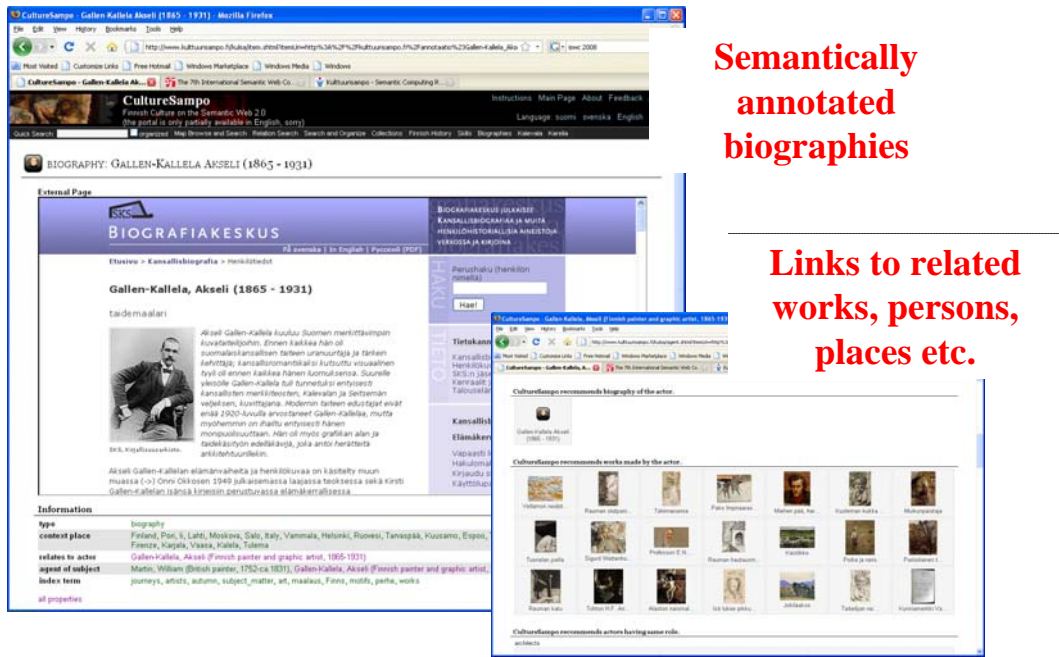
CultureSampo - Gallen-Kallela Akseli (1865 - 1931) - Mozilla Firefox

File Edit View History Bookmarks Tools Help

http://www.kulttuurisampo.fi/kuha/item.shtml?itemUri=http%3A%2F%2Fkulttuurisampo.fi%2Fannotaatio%23Gallen-Kallela_Akseli

Most Visited Customize Links Free Hotmail Windows Marketplace Windows Media Windows

CultureSampo - Gallen-Kallela Ak... The 7th International Semantic Web Co... Kulttuurisampo - Semantic Computing R...

CultureSampo
Finnish Culture on the Semantic Web 2.0
(the portal is only partially available in English, sorry)

Instructions Main Page About Feedback
Language: suomi svenska English

Quick Search: organized Map Browse and Search Relation Search Search and Organize Collections Finnish History Skills Biographies Kalevala Karelia

BIOGRAPHY: GALLEN-KALLELA AKSELI (1865 - 1931)

External Page

SKS
BIOGRAFIAKESKUS

BIOGRAFIAKESKUS JULKAISEE KANSALLISBIOGRAFIAA JA MUITA HENKILÖHISTORIALLISIA AINEISTOJA VERKOSSA JA KIRJOINA

På svenska | In English | Puzzoudi (PDF)

Etusivu > Kansallisbiografia > Henkilötiedot

Gallen-Kallela, Akseli (1865 - 1931)

taidemaalari

Akseli Gallen-Kallela kuuluu Suomen merkittävimpiin kuvataiteilijoihin. Ennen kaikkea hän oli suomalaiskansallisen taiteen uranuurtaja ja tärkein kehittäjä; kansallisromantiikkaksi kutsuttu vuosisadan tyyli oli ennen kaikkea hänen luomuksensa. Suurelle yleisölle Gallen-Kallela tuli tunnetuksi erityisesti kansallisten merkkiteosten, Kalevalan ja Seitsemän veljeksen, kuvittajana. Modernin taiteen edustajat eivät enää 1920-luvulla arvostaneet Gallen-Kallelaa, mutta myöhemmin on ihailtu erityisesti hänen monipuolisuuttaan. Hän oli myös grafiikan alan ja taidekäsityön edelläkävijä, joka antoi herätteitä arkkitehtuuriinkin.

SKS, Kirjallisuusarkisto.

Akseli Gallen-Kallelan elämänvaiheita ja henkilökuvaa on käsitelty muun muassa (->) Onni Okkosen 1949 julkaisemassa laajassa teoksessa sekä Kirsti Gallen-Kallelan isänsä kirjeisiin perustuvassa elämäkerrallisessa

HAKU
Perushaku (henkilön nimellä)
Hae!

TIETO
Tietokann
Kansallisb
Henkilöku
SKS:n jäse
Kenraalit
Talousela

Kansallisb
Elämäkerr
Vapaasti l
Hakuohjei
Kirjaudu s
Käyttöoh

Information
type | biography
context place | Finland, Pori, Ii, Lahti, Moskova, Salo, Italy, Vammala, Helsinki, Ruovesi, Tanasspää, Kuusamo, Espoo, Firenze, Karjala, Vaasa, Kalela, Tulema
relates to actor | Gallen-Kallela, Akseli (Finnish painter and graphic artist, 1865-1931)
agent of subject | Martin, William (British painter, 1752-ca.1831), Gallen-Kallela, Akseli (Finnish painter and graphic artist,
index term | journeys, artists, autumn, subject_matter, art, maalaus, Finns, motifs, perhe, works
all properties

Semantically annotated biographies

Links to related works, persons, places etc.

CultureSampo - Gallen-Kallela Akseli (Finnish painter and graphic artist, 1865-1931)

CultureSampo recommends biography of the actor.
Gallen-Kallela Akseli (1865 - 1931)

CultureSampo recommends works made by the actor.
Vellamon neidot | Rauman sisäpari... | Tukimainos | Pako Impivaaras... | Mathei pää, her... | Kuoleman kukka... | Mukurpanraja
Tuonelan joella | Sigurd Wettenho... | Professori E.N.... | Rauman tiedusom... | Kasvikko | Poika ja varis | Parkolainen t...
Rauman kalu | Tohtori H.F. An... | Alaston naismal... | Isä lukee pikku... | Jokilaakso | Taiteilijan vai... | Kunniamerkki Va...

CultureSampo recommends actors having same role.
architects